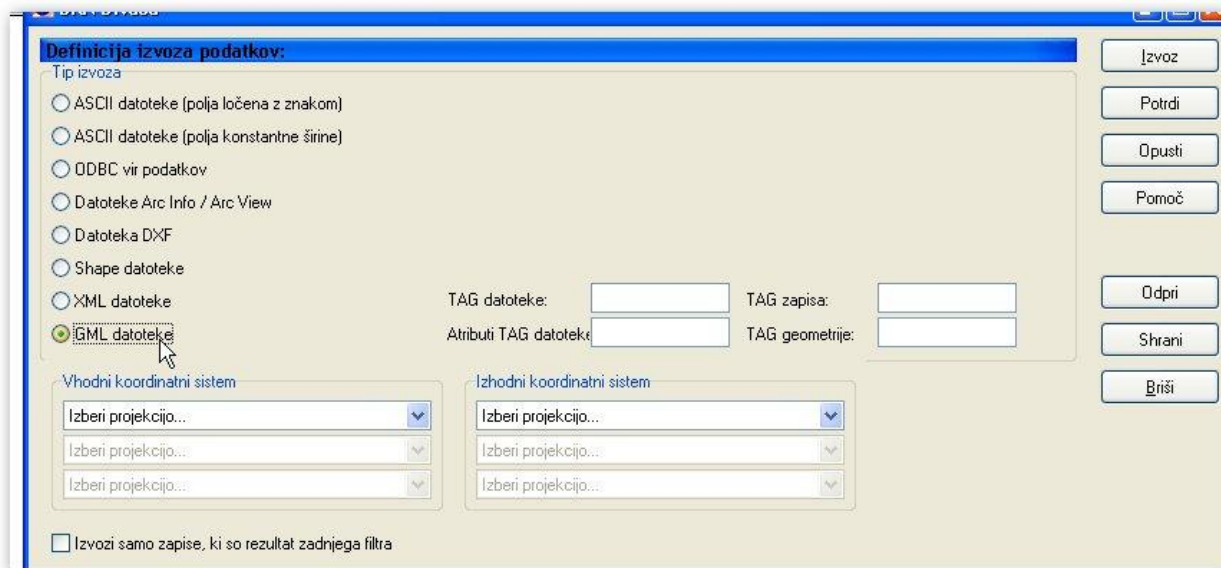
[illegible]

Definicija izvoza podatkov:

Tip izvoza

ASCII datoteke (polja ločena z znakom)

ASCII datoteke (polja konstantne širine)

ODBC vir podatkov

Datoteke Arc Info / Arc View

Datoteka DXF

Shape datoteke

XML datoteke

GML datoteke

TAG datoteke:

TAG zapisa:

Atributi TAG datoteke

TAG geometrije:

Izvoz

Potrdi

Opusti

Pomoč

Odpri

Shrani

Briši

Vhodni koordinatni sistem

Izberi projekcijo...

Izberi projekcijo...

Izberi projekcijo...

Izhodni koordinatni sistem

Izberi projekcijo...

Izberi projekcijo...

Izberi projekcijo...

Izvozi samo zapise, ki so rezultat zadnjega filtra